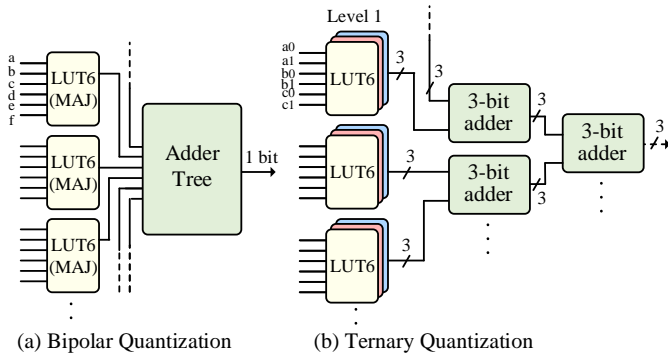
a
b
c
d
e
f
LUT6
(MAJ)

LUT6
(MAJ)

LUT6
(MAJ)

Adder
Tree

1 bit

Level 1
a0
a1
b0
b1
c0
c1
LUT6
3
3
3-bit
adder
3
3-bit
adder
3

LUT6
3
3-bit
adder
3

LUT6
3

(a) Bipolar Quantization
(b) Ternary Quantization